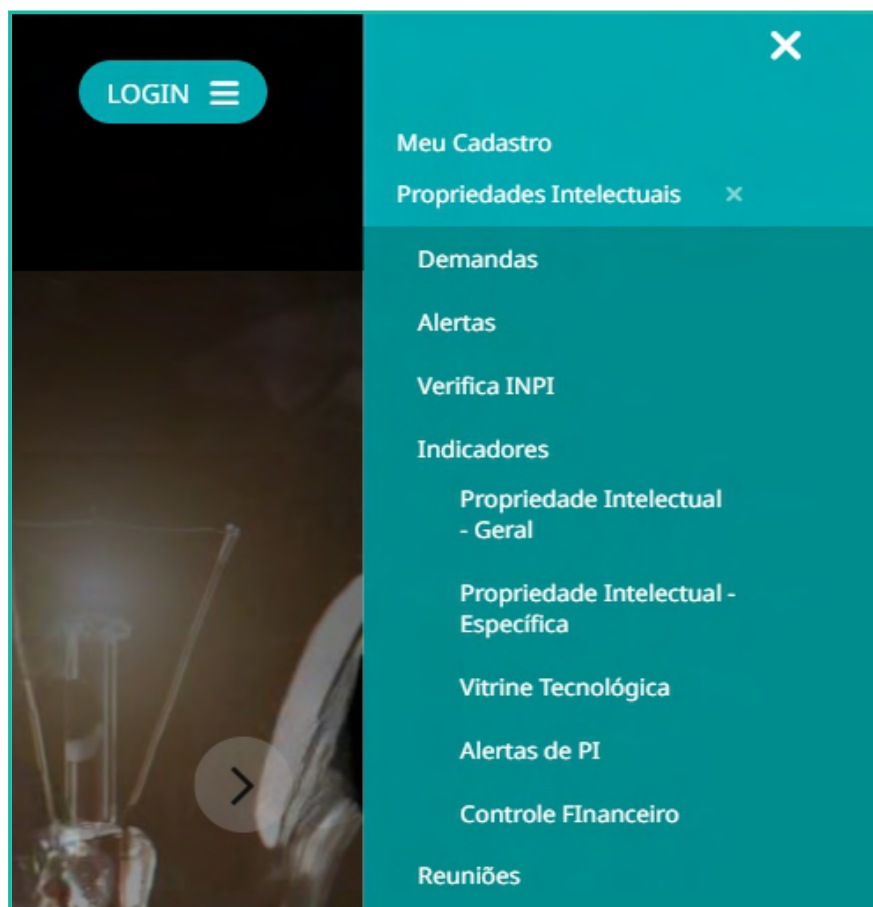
LOGIN

Meu Cadastro

Propriedades Intelectuais ×

Demandas

Alertas

Verifica INPI

Indicadores

Propriedade Intelectual - Geral

Propriedade Intelectual - Específica

Vitrine Tecnológica

Alertas de PI

Controle FInanceiro

Reuniões